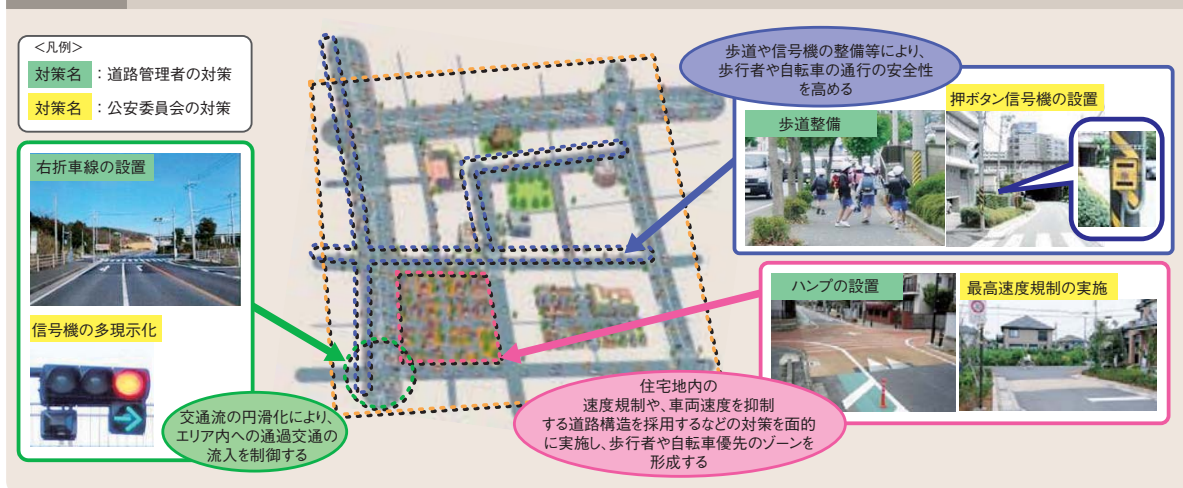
<凡例>
対策名：道路管理者の対策
対策名：公安委員会の対策

右折車線の設置

信号機の多現示化

交通流の円滑化により、エリア内への通過交通の流入を制御する

歩道や信号機の整備等により、歩行者や自転車の通行の安全性を高める

歩道整備

押ボタン信号機の設置

ハンプの設置

最高速度規制の実施

住宅地内の速度規制や、車両速度を抑制する道路構造を採用するなどの対策を面的に実施し、歩行者や自転車優先のゾーンを形成する